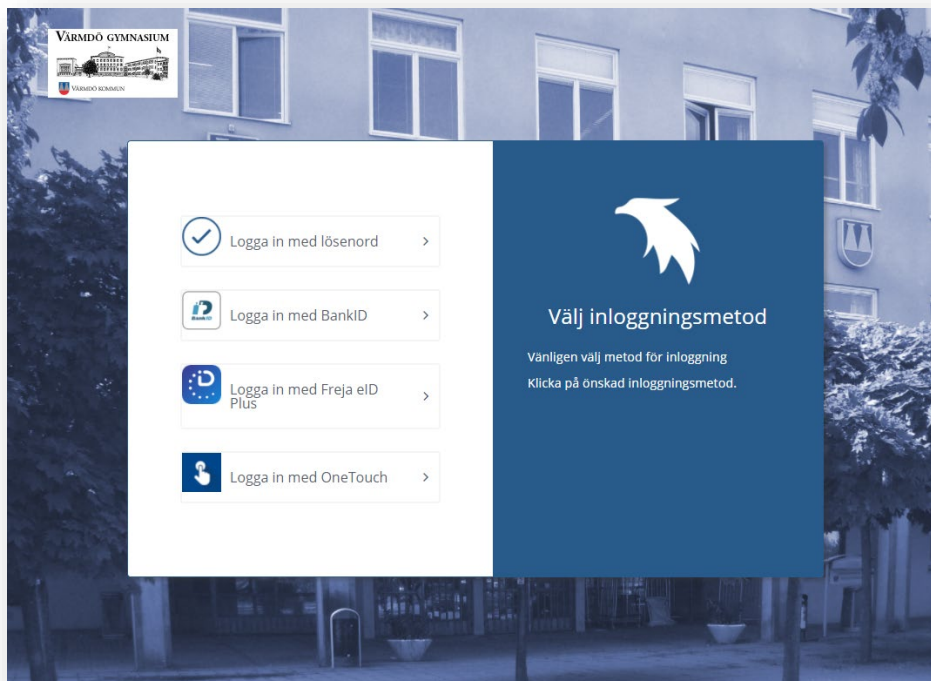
VÄRMDÖ GYMNASIUM

VÄRMDÖ KOMMUN

Logga in med lösenord

BankID

Logga in med BankID

Logga in med Freja eID Plus

Logga in med OneTouch

Välj inloggningsmetod

Vänligen välj metod för inloggning

Klicka på önskad inloggningsmetod.